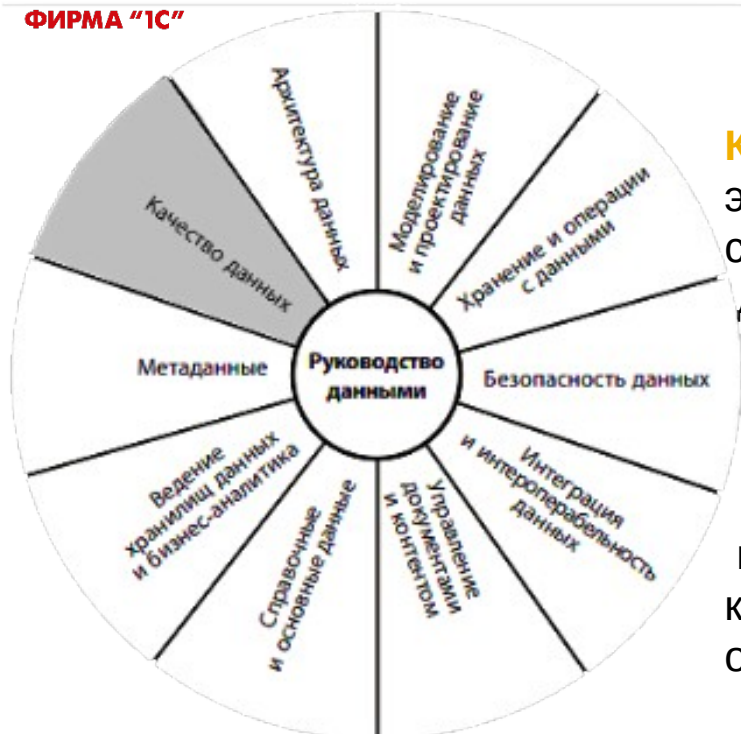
ФИРМА "1С"

Руководство данными

Архитектура данных

Моделирование и проектирование данных

Хранение и операции с данными

Безопасность данных

Интеграция и интероперабельность данных

Управление документами и контентом

Справочные и основные данные

Ведение хранилищ данных и бизнес-аналитика

Метаданные

Качество данных

К
Э
С
К
С